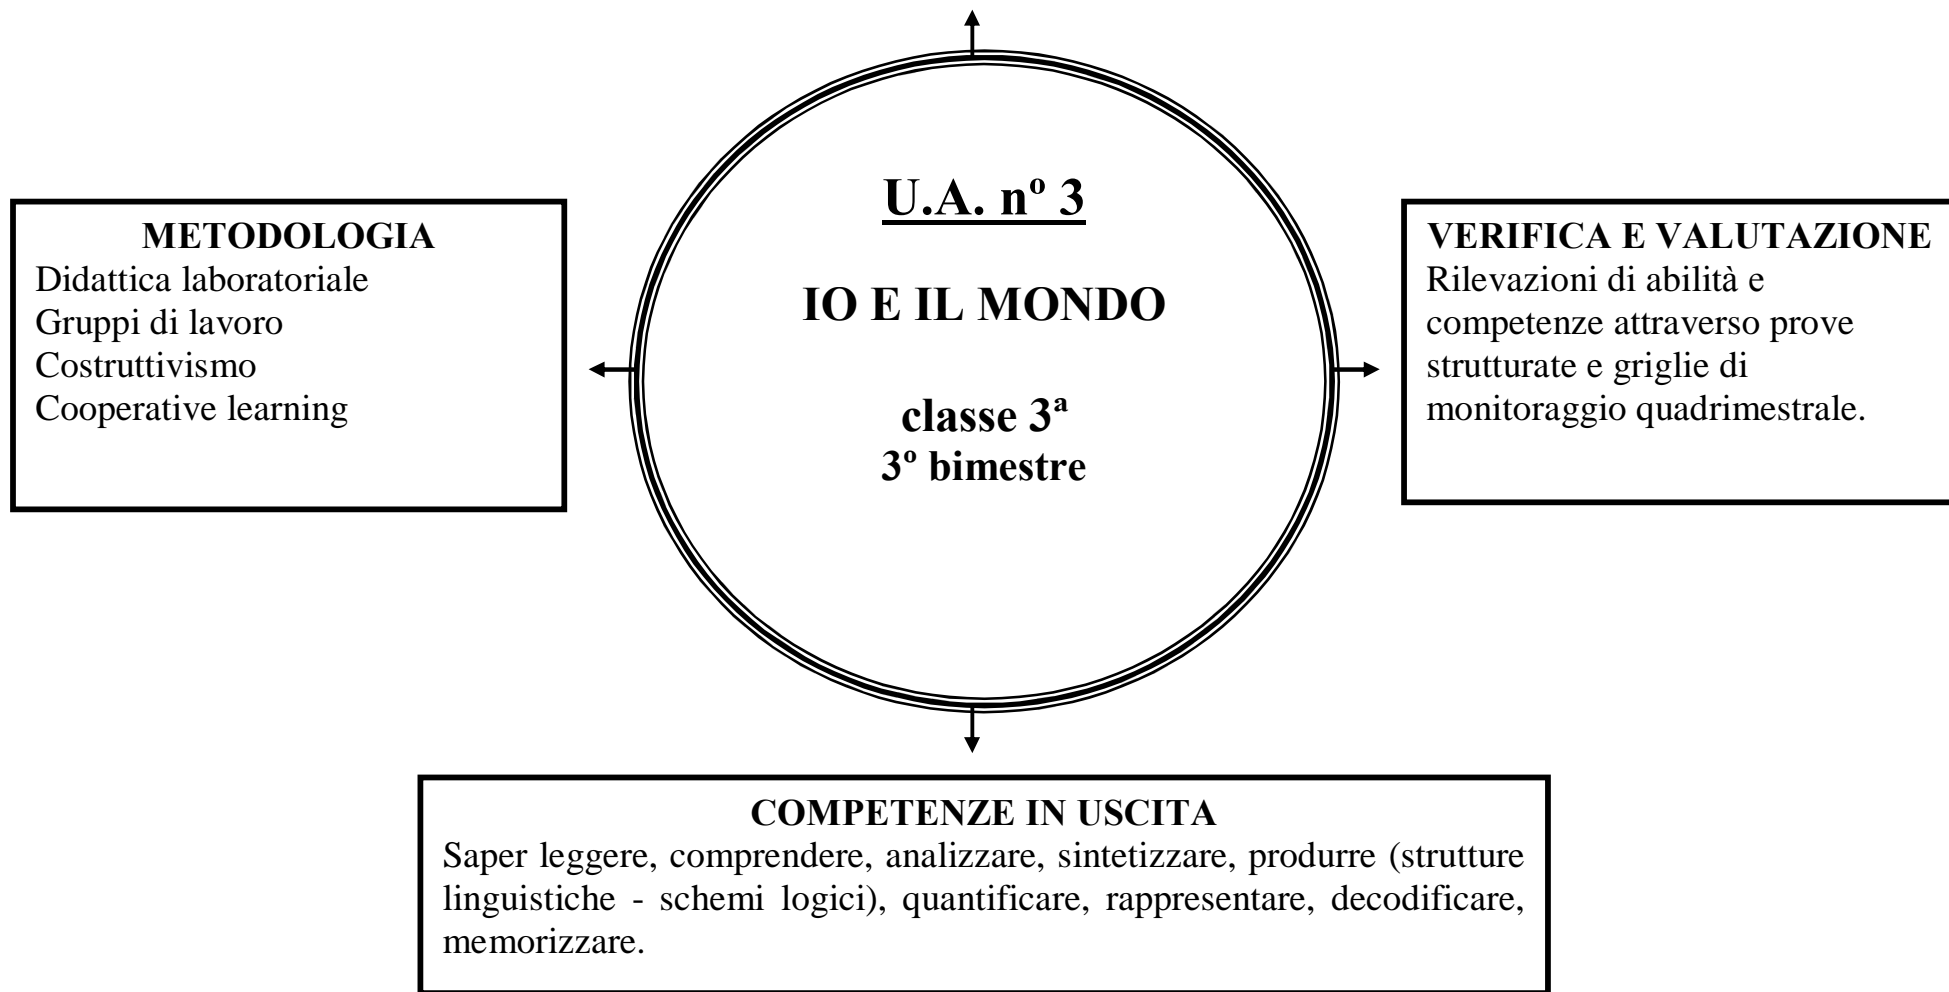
U.A. nº 3

IO E IL MONDO

classe 3ª
3º bimestre

METODOLOGIA
Didattica laboratoriale
Gruppi di lavoro
Costruttivismo
Cooperative learning

VERIFICA E VALUTAZIONE
Rilevazioni di abilità e competenze attraverso prove strutturate e griglie di monitoraggio quadrimestrale.

COMPETENZE IN USCITA
Saper leggere, comprendere, analizzare, sintetizzare, produrre (strutture linguistiche - schemi logici), quantificare, rappresentare, decodificare, memorizzare.